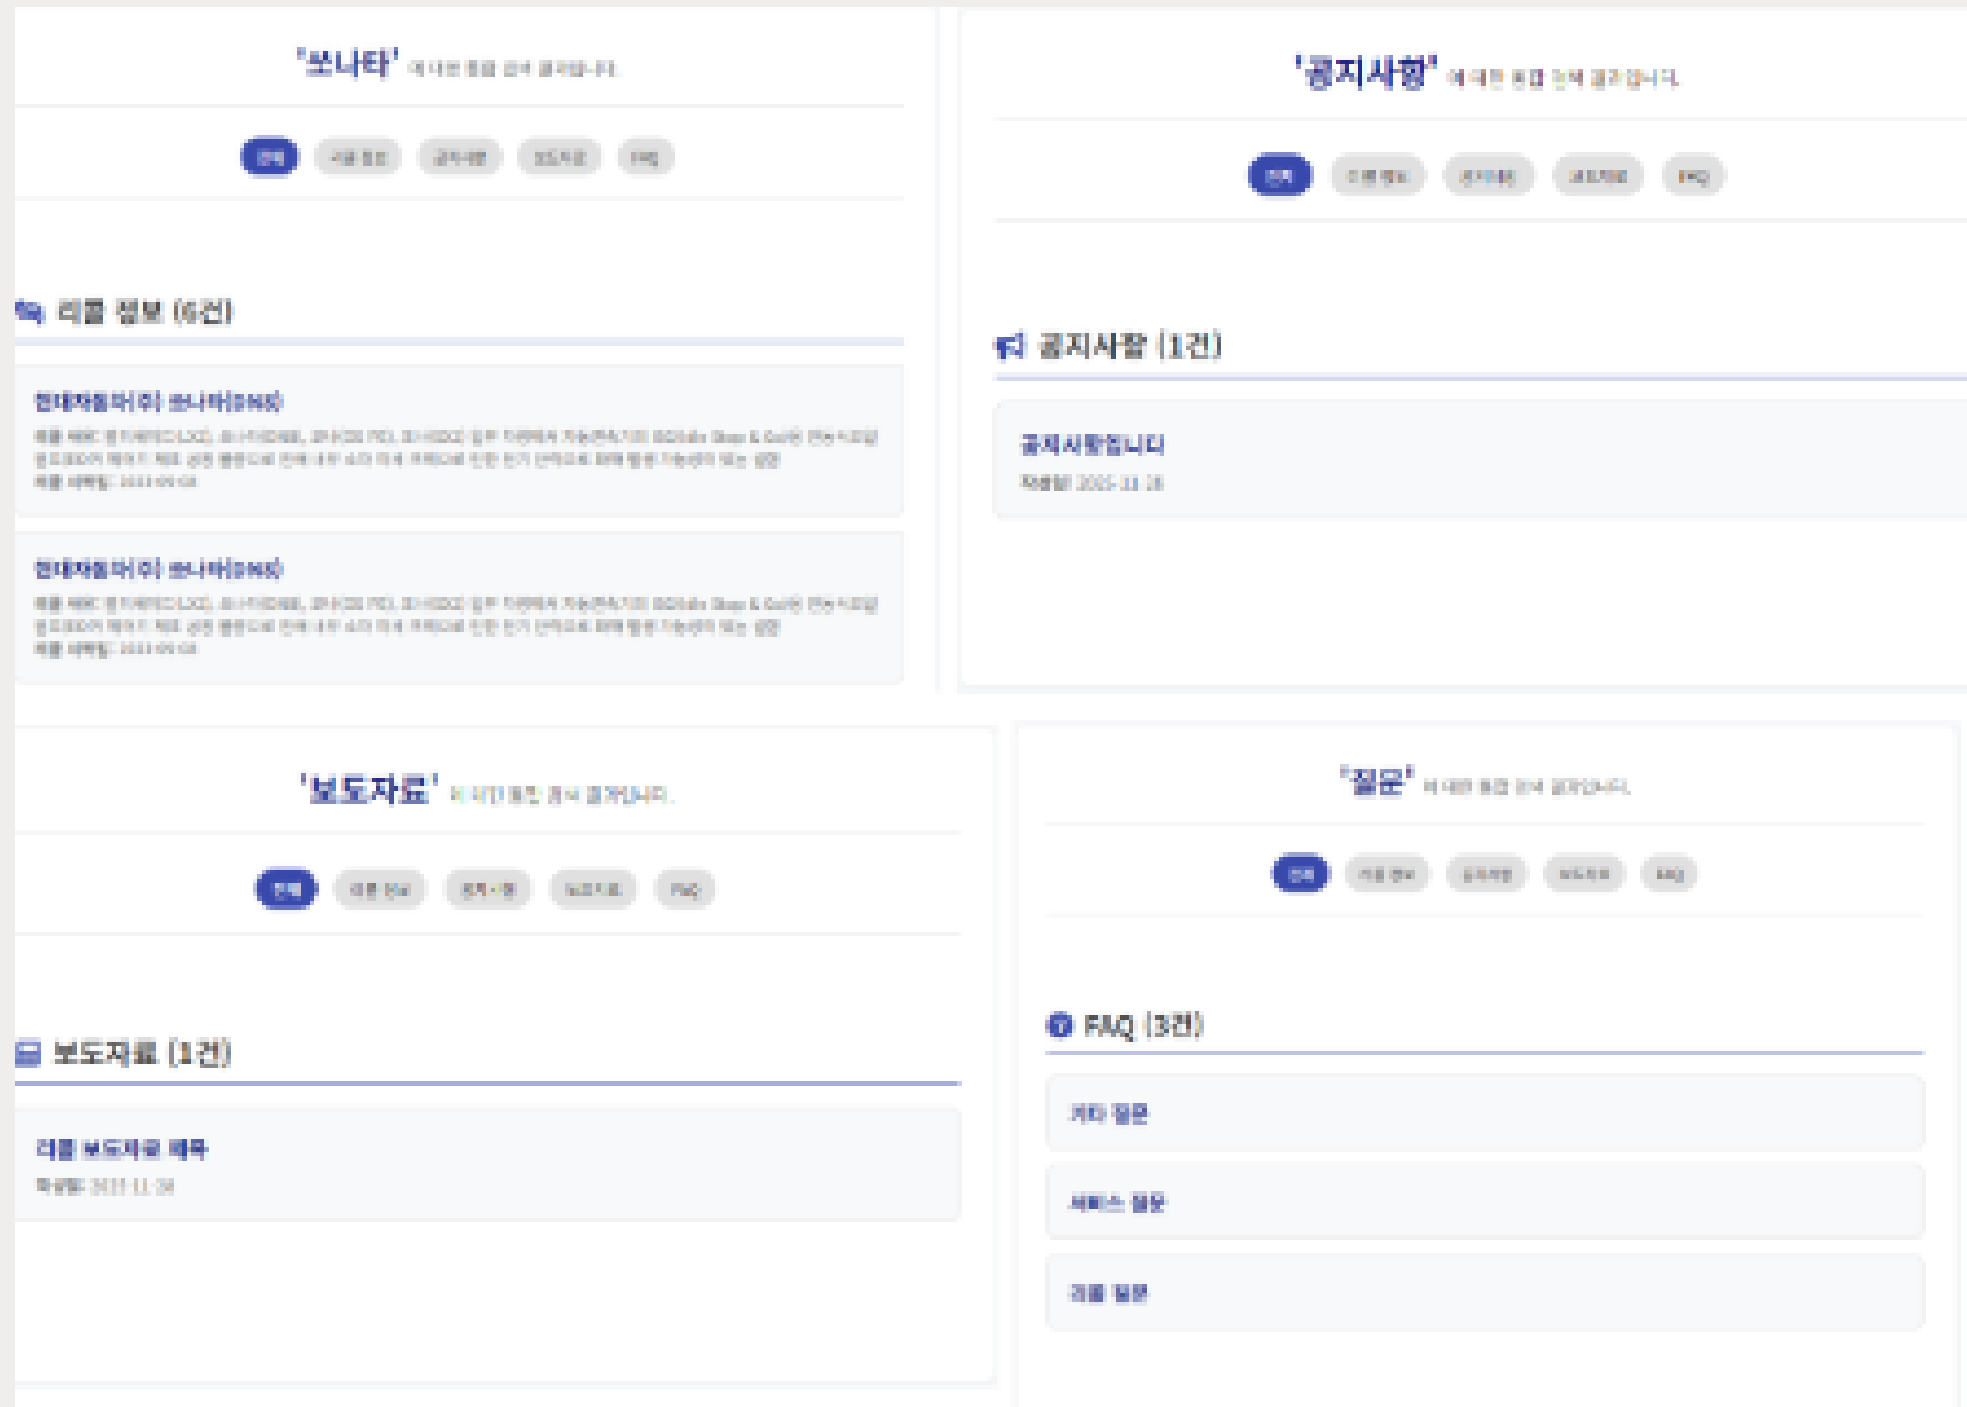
'쏘나타' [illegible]

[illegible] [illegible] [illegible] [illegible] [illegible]

리콜 정보 (6건)

현대자동차(주) 쏘나타(DN8)
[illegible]
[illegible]
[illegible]

현대자동차(주) 쏘나타(DN8)
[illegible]
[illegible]
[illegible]

'공지사항' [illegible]

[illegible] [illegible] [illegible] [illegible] FAQ

공지사항 (1건)

공지사항입니다
작성일: 2025-11-28

'보도자료' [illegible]

전체 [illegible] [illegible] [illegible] FAQ

보도자료 (1건)

리콜 보도자료 배포
작성일: 2025-11-28

'질문' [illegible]

전체 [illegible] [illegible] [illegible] FAQ

FAQ (3건)

기타 질문

서비스 질문

리콜 질문